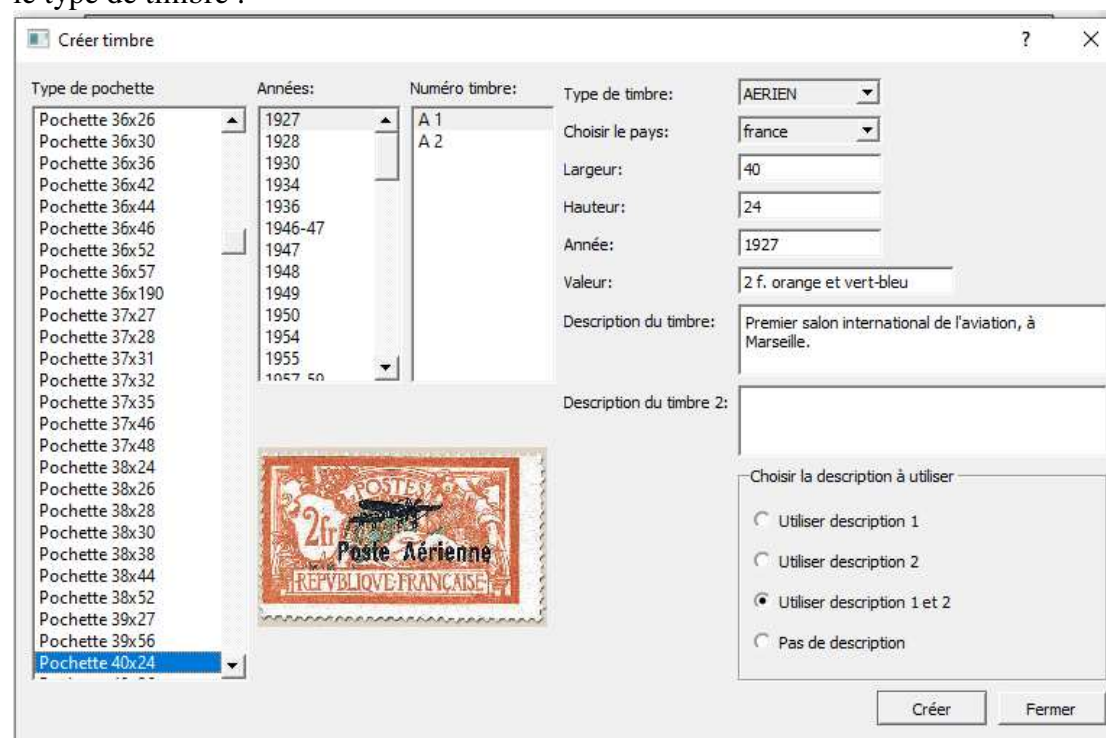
le type de timbre :

Créer timbre

?

×

Type de pochette

Pochette 36x26
Pochette 36x30
Pochette 36x36
Pochette 36x42
Pochette 36x44
Pochette 36x46
Pochette 36x52
Pochette 36x57
Pochette 36x190
Pochette 37x27
Pochette 37x28
Pochette 37x31
Pochette 37x32
Pochette 37x35
Pochette 37x46
Pochette 37x48
Pochette 38x24
Pochette 38x26
Pochette 38x28
Pochette 38x30
Pochette 38x38
Pochette 38x44
Pochette 38x52
Pochette 39x27
Pochette 39x56
Pochette 40x24

Années:

1927
1928
1930
1934
1936
1946-47
1947
1948
1949
1950
1954
1955
1957-59

Numéro timbre:

A 1
A 2

POSTES
2fr
Poste Aérienne
REPUBLIQUE FRANCAISE

Type de timbre: AERIEN

Choisir le pays: france

Largeur: 40

Hauteur: 24

Année: 1927

Valeur: 2 f. orange et vert-bleu

Description du timbre: Premier salon international de l'aviation, à Marseille.

Description du timbre 2:

Choisir la description à utiliser

Utiliser description 1

Utiliser description 2

Utiliser description 1 et 2

Pas de description

Créer

Fermer